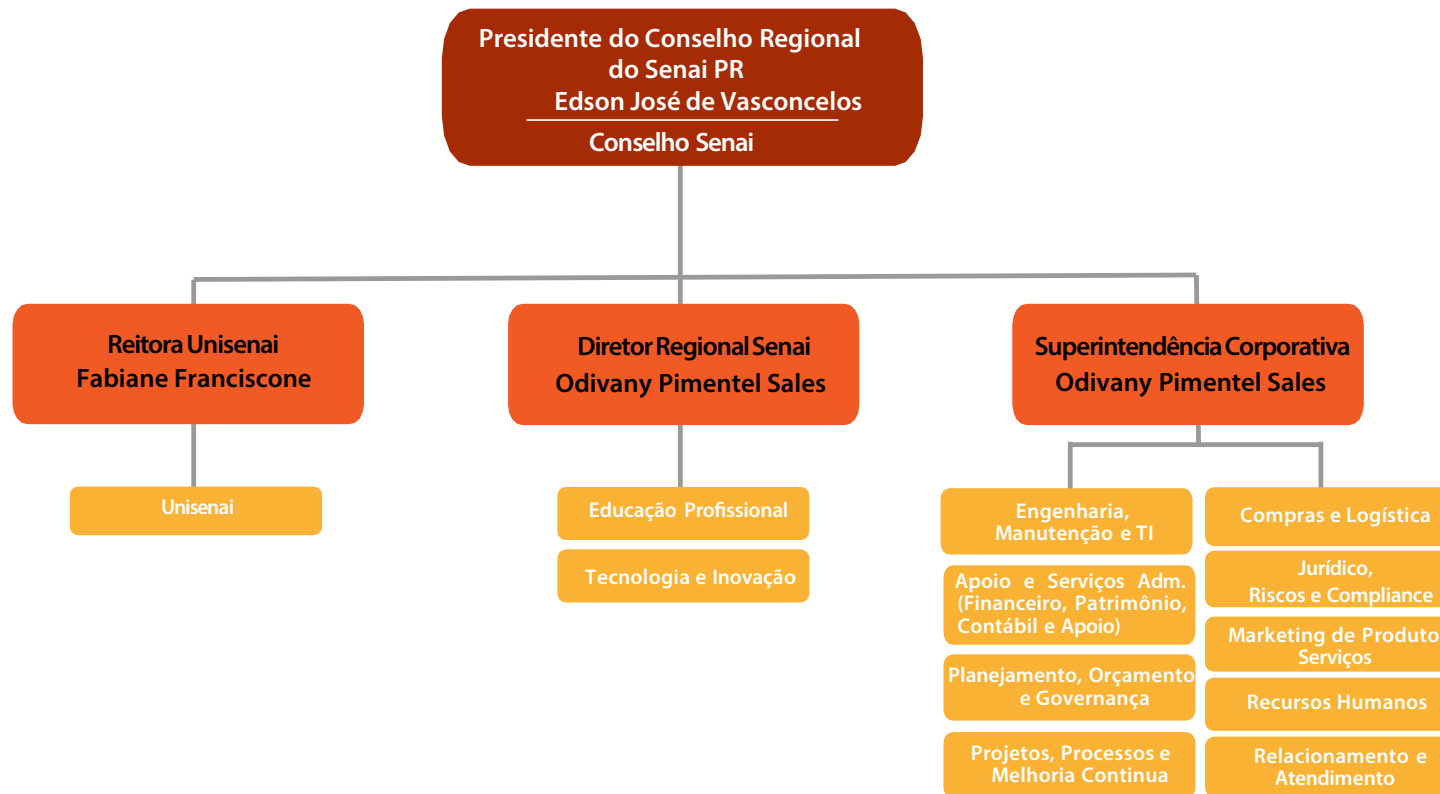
Presidente do Conselho Regional do Senai PR
Edson José de Vasconcelos

Conselho Senai

Reitora Unisenai
Fabiane Franciscone

Diretor Regional Senai
Odivany Pimentel Sales

Superintendência Corporativa
Odivany Pimentel Sales

Unisenai

Educação Profissional

Tecnologia e Inovação

Engenharia, Manutenção e TI

Apoio e Serviços Adm. (Financeiro, Patrimônio, Contábil e Apoio)

Planejamento, Orçamento e Governança

Projetos, Processos e Melhoria Continua

Compras e Logística

Jurídico, Riscos e Compliance

Marketing de Produto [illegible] Serviços

Recursos Humanos

Relacionamento e Atendimento